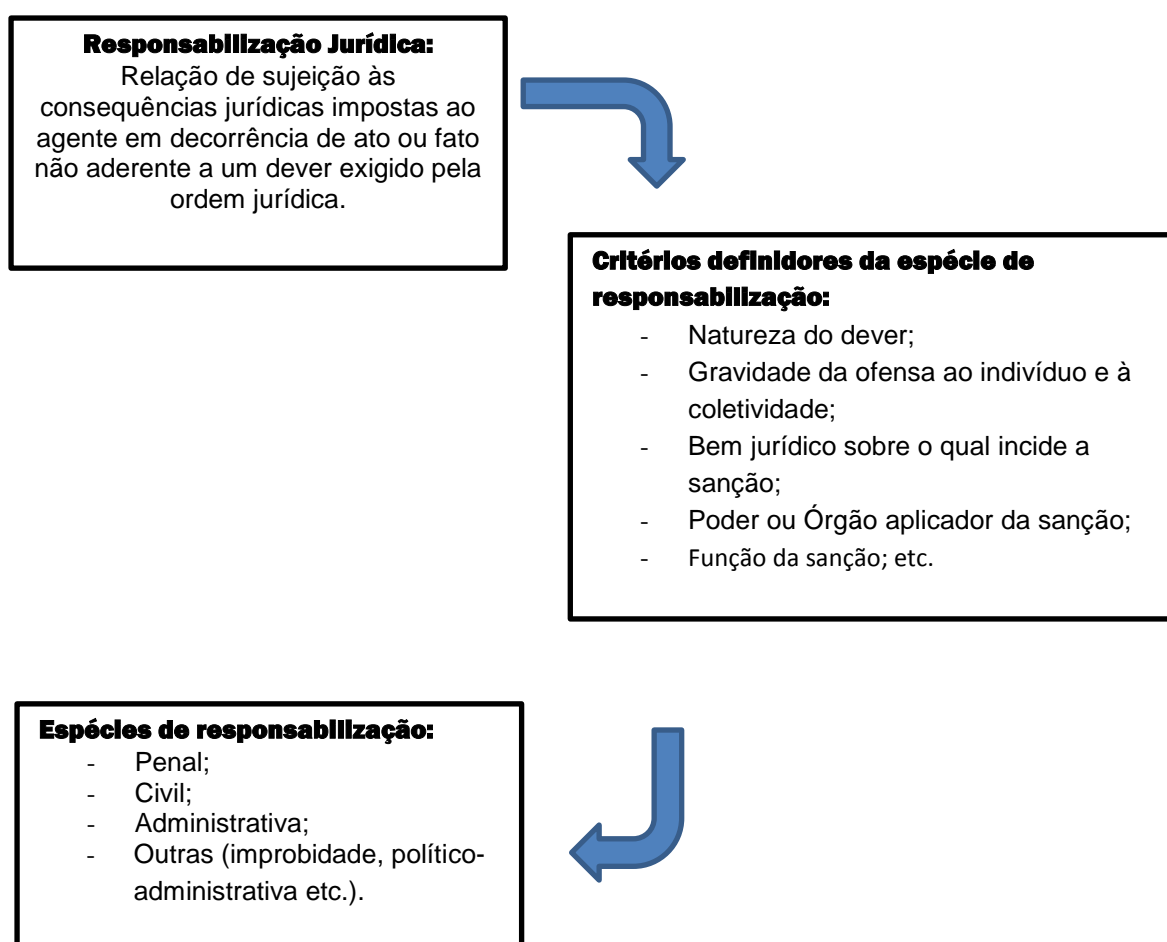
**Responsabilização Jurídica:**
Relação de sujeição às consequências jurídicas impostas ao agente em decorrência de ato ou fato não aderente a um dever exigido pela ordem jurídica.

**Critérios definidores da espécie de responsabilização:**
- Natureza do dever;
- Gravidade da ofensa ao indivíduo e à coletividade;
- Bem jurídico sobre o qual incide a sanção;
- Poder ou Órgão aplicador da sanção;
- Função da sanção; etc.

**Espécies de responsabilização:**
- Penal;
- Civil;
- Administrativa;
- Outras (improbidade, político-administrativa etc.).